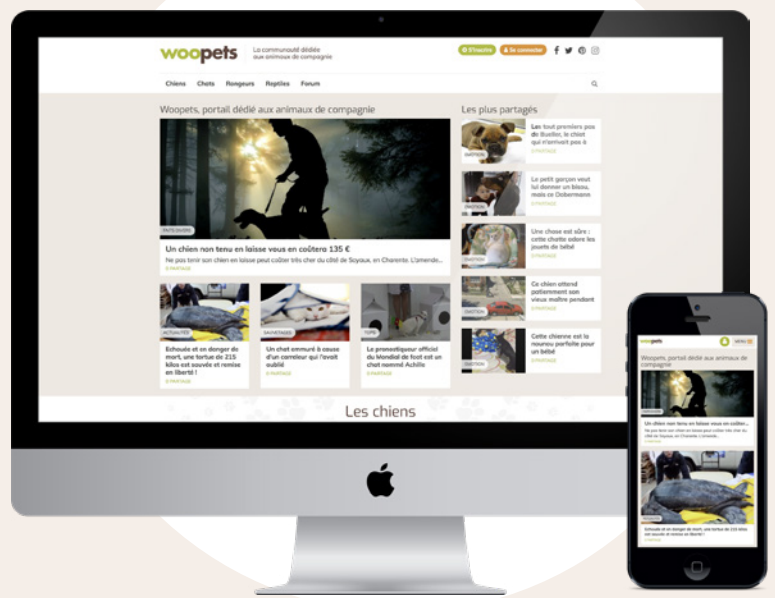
woopets

La communauté dédiée aux animaux de compagnie

S'inscrire

Se connecter

Chiens Chats Rongeurs Reptiles Forum

Woopets, portail dédié aux animaux de compagnie

FAITS DIVERS

Un chien non tenu en laisse vous en coûtera 135 €

Ne pas tenir son chien en laisse peut coûter très cher du côté de Soyaux, en Charente. L'amende...

0 PARTAGE

ACTUALITES

Echouée et en danger de mort, une tortue de 215 kilos est sauvée et remise en liberté !

0 PARTAGE

SAUVETAGES

Un chat emmuré à cause d'un carreleur qui l'avait oublié

0 PARTAGE

TOPS

Le pronostiqueur officiel du Mondial de foot est un chat nommé Achille

0 PARTAGE

Les plus partagés

ÉMOTION

Les tout premiers pas de Bucilor, le chiot qui n'arrivait pas à

0 PARTAGE

ÉMOTION

Le petit garçon veut lui donner un bisou, mais ce Dobermann

0 PARTAGE

ÉMOTION

Une chose est sûre : cette chatte adore les jouets de bébé

0 PARTAGE

ÉMOTION

Ce chien attend patiemment son vieux maître pendant

0 PARTAGE

ÉMOTION

Cette chienne est la nounou parfaite pour un bébé

0 PARTAGE

Les chiens

woopets

MENU

Woopets, portail dédié aux animaux de compagnie

FAITS DIVERS

Un chien non tenu en laisse vous en coûter...

Ne pas tenir son chien en laisse peut coûter très cher du côté de Soyaux, en Charente. L'amende...

0 PARTAGE

Echouée et en danger de mort, une tortue de 215 kilos est sauvée et remise en liberté !

0 PARTAGE